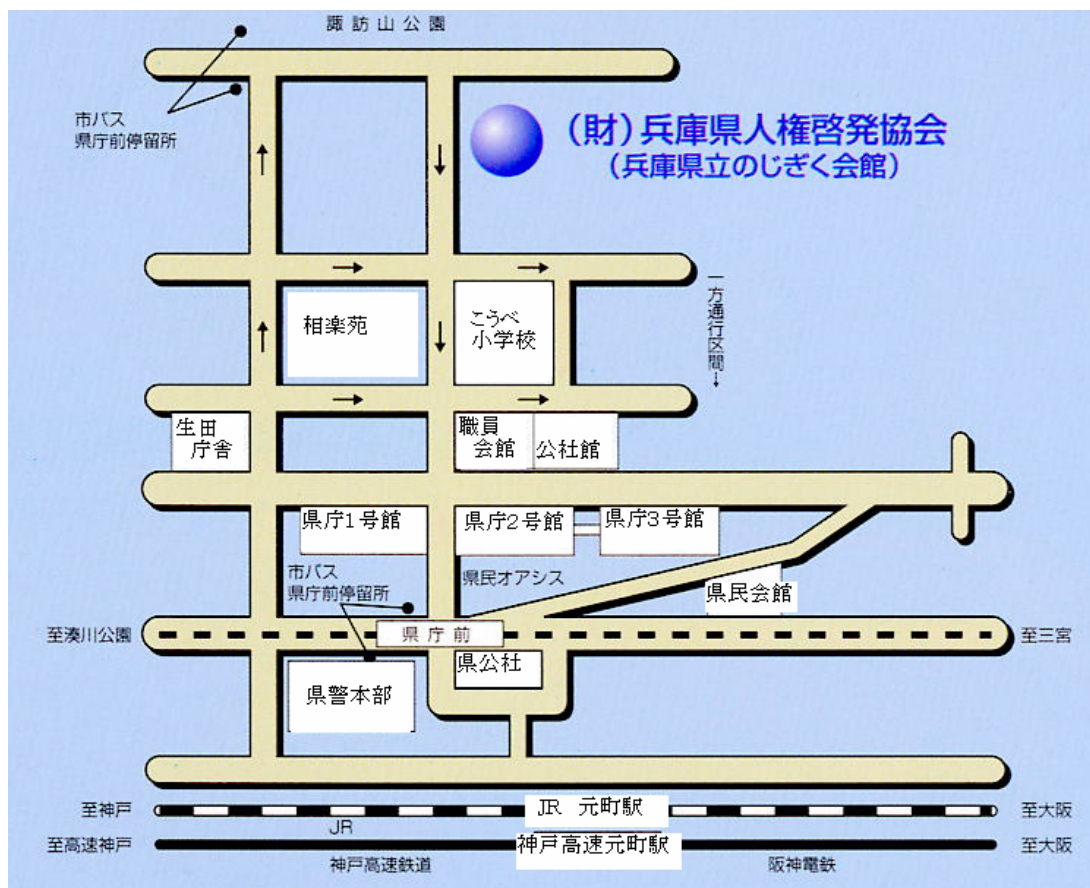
諏訪山公園

市バス
県庁前停留所

(財)兵庫県人権啓発協会
(兵庫県立のじぎく会館)

一方通行区間

相楽苑

こうべ
小学校

生田
庁舎

職員
会館

公社館

県庁1号館

県庁2号館

県庁3号館

市バス
県庁前停留所

県民オアシス

県民会館

至湊川公園

県庁前

至三宮

県公社

県警本部

至神戸

JR 元町駅

至大阪

JR

至高速神戸

神戸高速元町駅

至大阪

神戸高速鉄道

阪神電鉄